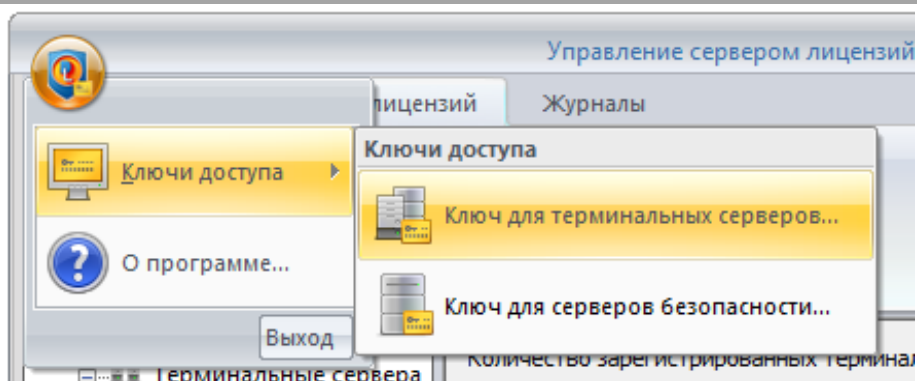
Управление сервером лицензий

лицензий

Журналы

Ключи доступа

О программе...

Выход

Ключи доступа

Ключ для терминальных серверов...

Ключ для серверов безопасности...

Количество зарегистрированных термина

Терминальные сервера